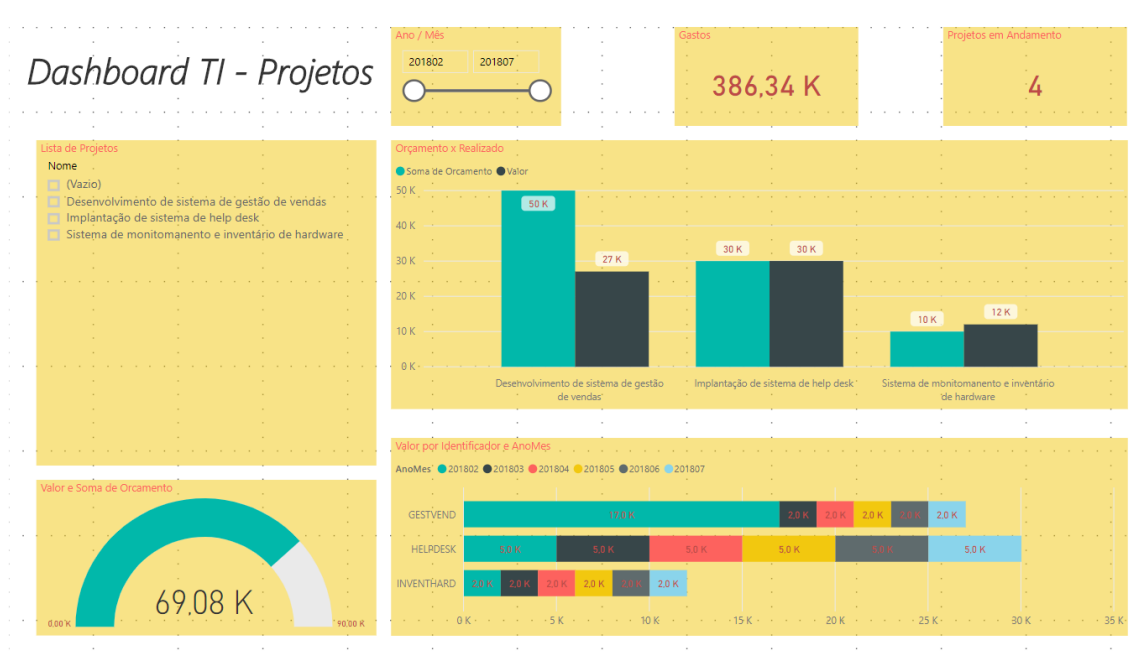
Dashboard TI - Projetos

Ano / Mês
201802
201807

Gastos
386,34 K

Projetos em Andamento
4

Lista de Projetos
Nome
(Vazio)
Desenvolvimento de sistema de gestão de vendas
Implantação de sistema de help desk
Sistema de monitomanento e inventário de hardware

Orçamento x Realizado
Soma de Orcamento
Valor

| | Soma de Orcamento | Valor |
|---|---|---|
| Desenvolvimento de sistema de gestão de vendas | 50 K | 27 K |
| Implantação de sistema de help desk | 30 K | 30 K |
| Sistema de monitomanento e inventário de hardware | 10 K | 12 K |

50 K
40 K
30 K
20 K
10 K
0 K

Valor e Soma de Orcamento
69,08 K
0,00 K
90,00 K

Valor por Identificador e AnoMes
AnoMes 201802 201803 201804 201805 201806 201807

| | 201802 | 201803 | 201804 | 201805 | 201806 | 201807 |
|---|---|---|---|---|---|---|
| GESTVEND | 17,0 K | 2,0 K | 2,0 K | 2,0 K | 2,0 K | 2,0 K |
| HELPDESK | 5,0 K | 5,0 K | 5,0 K | 5,0 K | 5,0 K | 5,0 K |
| INVENTHARD | 2,0 K | 2,0 K | 2,0 K | 2,0 K | 2,0 K | 2,0 K |

0 K
5 K
10 K
15 K
20 K
25 K
30 K
35 K